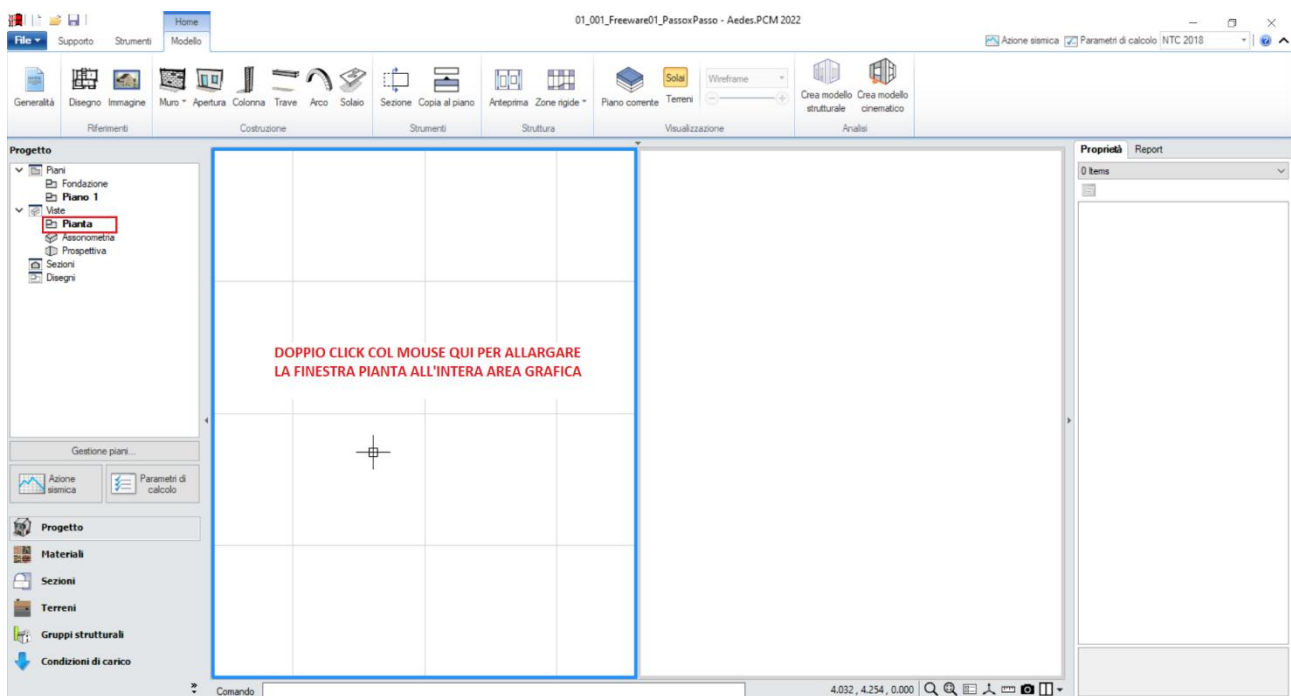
01_001_Freeware01_PassoxPasso - Aedes.PCM 2022

File Supporto Strumenti Home Modello

Azione sismica Parametri di calcolo NTC 2018

Generalità Disegno Immagine Muro Apertura Colonna Trave Arco Solaio Sezione Copia al piano Anteprima Zone rigide Piano corrente Solai Terreni Wireframe Crea modello strutturale Crea modello cinematico

Riferimenti Costruzione Strumenti Struttura Visualizzazione Analisi

Progetto
Piani
Fondazione
Piano 1
Viste
Pianta
Assonometria
Prospettiva
Sezioni
Disegni

Gestione piani...

Azione sismica

Parametri di calcolo

Progetto
Materiali
Sezioni
Terreni
Gruppi strutturali
Condizioni di carico

DOPPIO CLICK COL MOUSE QUI PER ALLARGARE LA FINESTRA PIANTA ALL'INTERA AREA GRAFICA

Proprietà Report
0 Items

Comando

4.032 , 4.254 , 0.000